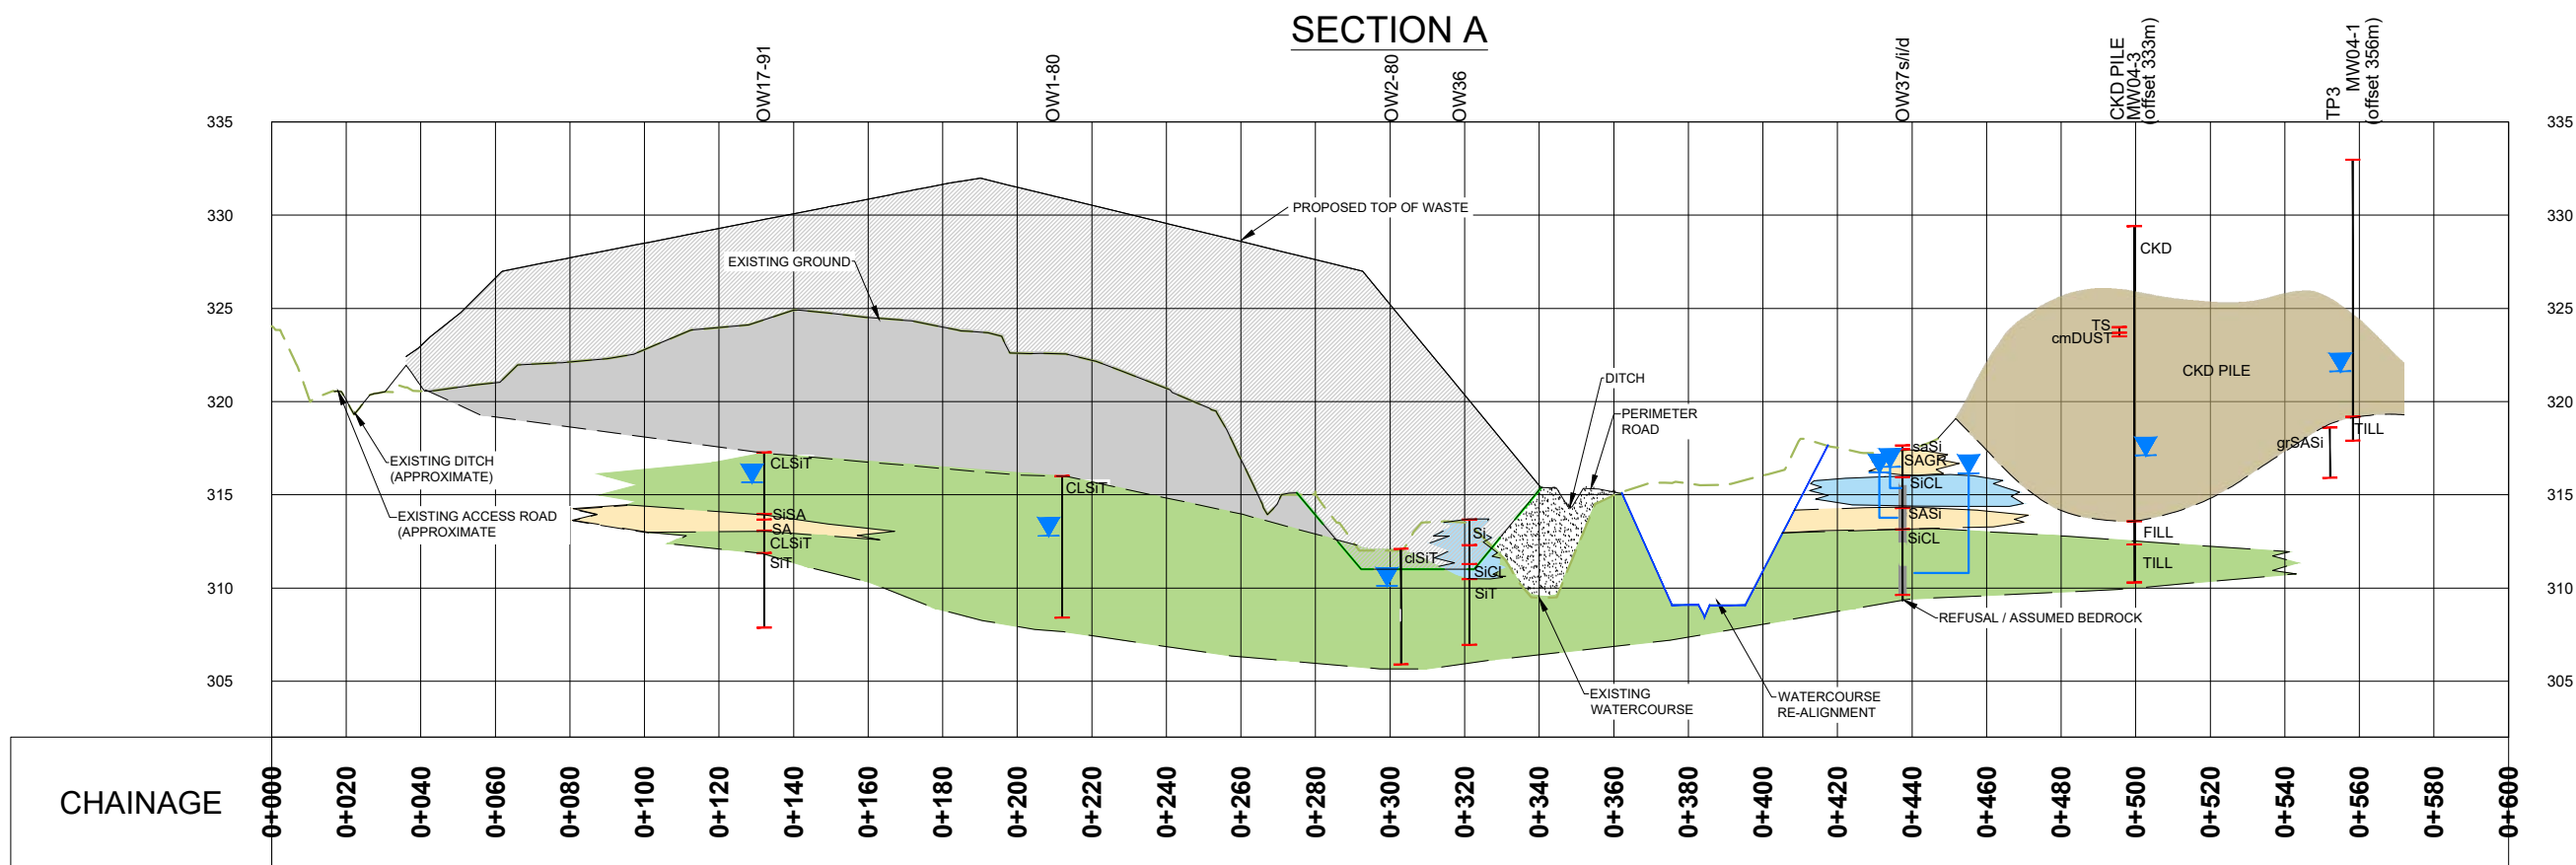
SECTION A

OW17-91
OW1-80
OW2-80
OW36
OW37s/i/d
CKD PILE MW04-3 (offset 333m)
TP3 MW04-1 (offset 356m)

335
330
325
320
315
310
305

335
330
325
320
315
310
305

PROPOSED TOP OF WASTE
EXISTING GROUND
CKD
TS
cmDUST
CKD PILE
DITCH
PERIMETER ROAD
saSi
SAGR
SiCL
SASi
SiCL
FILL
TILL
grSASi
TILL
EXISTING DITCH (APPROXIMATE)
EXISTING ACCESS ROAD (APPROXIMATE)
CLSiT
SiSA
SA
CLSiT
SiT
CLSiT
clSiT
Si
SiCL
SiT
REFUSAL / ASSUMED BEDROCK
EXISTING WATERCOURSE
WATERCOURSE RE-ALIGNMENT

CHAINAGE
0+000
0+020
0+040
0+060
0+080
0+100
0+120
0+140
0+160
0+180
0+200
0+220
0+240
0+260
0+280
0+300
0+320
0+340
0+360
0+380
0+400
0+420
0+440
0+460
0+480
0+500
0+520
0+540
0+560
0+580
0+600